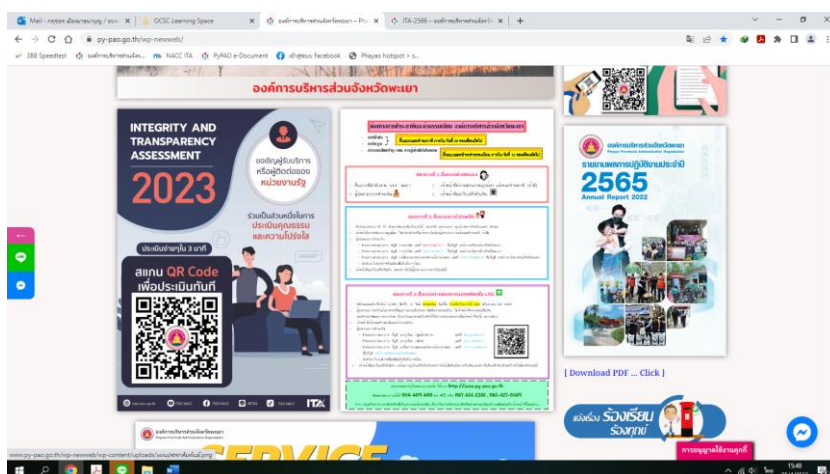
Mail - กรรยา เลื่อนหาญ / อบจ. ×
OCSC Learning Space
องค์การบริหารส่วนจังหวัดพะเยา - Pro ×
ITA-2566 – องค์การบริหารส่วนจังหวัด ×

py-pao.go.th/wp-newweb/

3BB Speedtest
องค์การบริหารส่วนจัง...
NACC ITA
PyPAO e-Document
เข้าสู่ระบบ Facebook
Phayao hotspot > s...

องค์การบริหารส่วนจังหวัดพะเยา

INTEGRITY AND TRANSPARENCY ASSESSMENT
2023
ขอเชิญผู้รับบริการ หรือผู้ติดต่อของ หน่วยงานรัฐ
ร่วมเป็นส่วนหนึ่งในการ ประเมินคุณธรรม และความโปร่งใส
ใช้เวลาเพียง 3 นาที
สแกน QR Code เพื่อประเมินทันที

ITA

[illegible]

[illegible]

องค์การบริหารส่วนจังหวัดพะเยา
รายงานผลการปฏิบัติงานประจำปี
2565
Annual Report 2022

[ Download PDF ... Click ]

แจ้งเรื่อง ร้องเรียน ร้องทุกข์

การอนุญาตให้สะพุกกี้

SERVICE

www.py-pao.go.th/wp-newweb/wp-content/uploads/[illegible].png

15:48